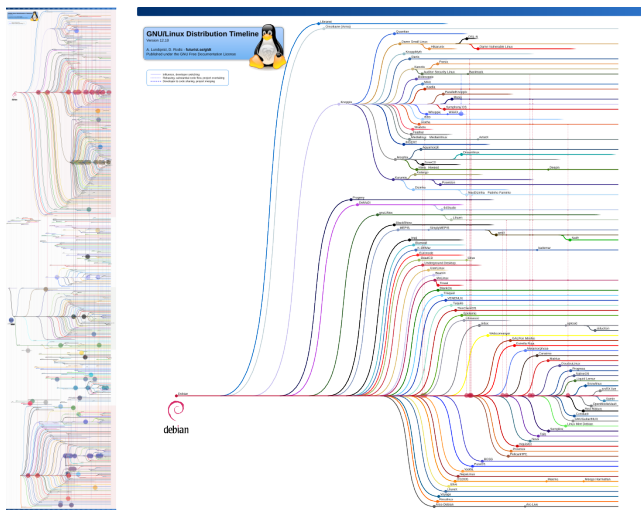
GNU/Linux Distribution Timeline
Version 12.10

A. Lundqvist, D. Rodic - futurist.se/gldt
Published under the GNU Free Documentation License

debian

Debian
Knoppix
Ubuntu
Kubuntu
Xubuntu
Edubuntu
Linux Mint
gNewSense
Damn Small Linux
Puppy
Kanotix
Sidux
Elive
Progeny
Libranet
Xandros
Corel Linux
Linspire
Freespire
MEPIS
SimplyMEPIS
antiX
Sabily
Dreamlinux
Kurumin
Kalango
BackTrack
Grml
Finnix
Parsix
64 Studio
Guadalinex
LinEx
Skolelinux
Crunchbang
PureOS
Tails
Raspbian
Kali Linux
SteamOS
elementary OS
Zorin OS
Peppermint
Bodhi Linux
Pinguy OS
Trisquel
Ubuntu Studio
Mythbuntu
Lubuntu
Ubuntu MATE
Ubuntu GNOME
Deepin
Linux Lite
KDE neon